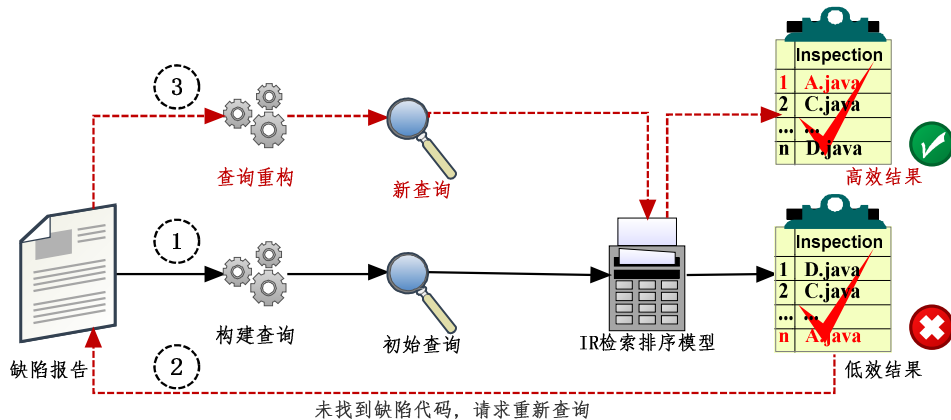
3

查询重构

新查询

| Inspection |  |
|---|---|
| 1 | A.java |
| 2 | C.java |
| ... | ... |
| n | D.java |

高效结果

1

缺陷报告

构建查询

初始查询

IR检索排序模型

| Inspection |  |
|---|---|
| 1 | D.java |
| 2 | C.java |
| ... | ... |
| n | A.java |

低效结果

2

未找到缺陷代码，请求重新查询